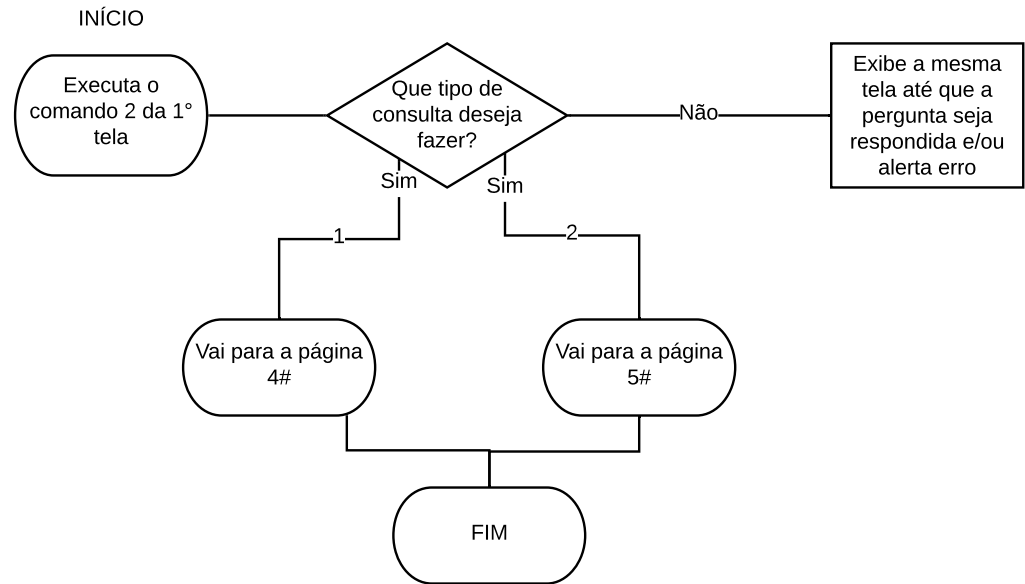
INÍCIO

Executa o comando 2 da 1° tela

Que tipo de consulta deseja fazer?

Não

Exibe a mesma tela até que a pergunta seja respondida e/ou alerta erro

Sim

Sim

1

2

Vai para a página 4#

Vai para a página 5#

FIM